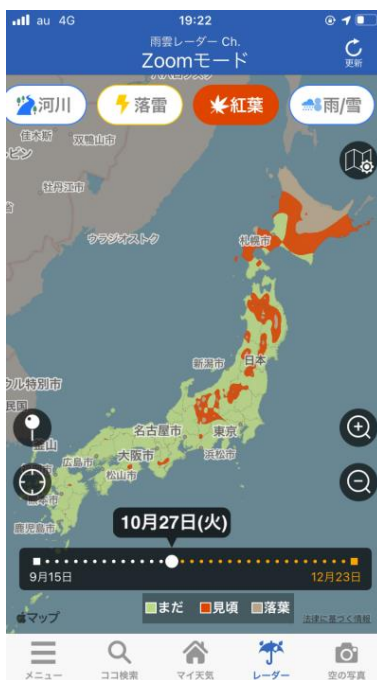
au 4G
19:22
雨雲レーダー Ch.
Zoomモード
更新
河川
落雷
紅葉
雨/雪
佳木斯
双鴨山市
ハビン
牡丹江市
ウラジオストク
札幌市
新潟市
日本
ル特別市
民国
名古屋市
東京
広島市
大阪市
浜松市
松山市
鹿児島市
10月27日(火)
9月15日
12月23日
マップ
まだ
見頃
落葉
法律に基づく情報
メニュー
ココ検索
マイ天気
レーダー
空の写真